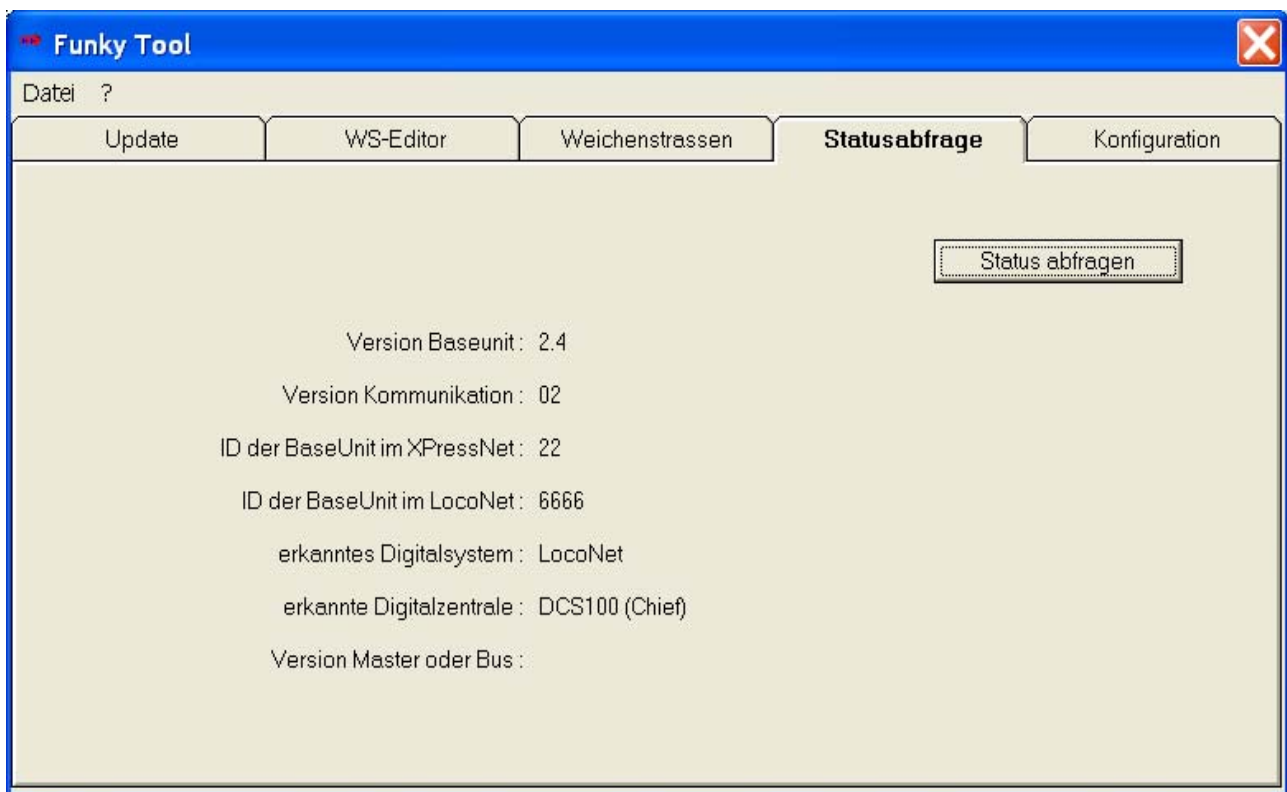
Funky Tool

Datei ?

Update | WS-Editor | Weichenstrassen | Statusabfrage | Konfiguration

Status abfragen

Version Baseunit : 2.4

Version Kommunikation : 02

ID der BaseUnit im XPressNet : 22

ID der BaseUnit im LocoNet : 6666

erkanntes Digitalsystem : LocoNet

erkannte Digitalzentrale : DCS100 (Chief)

Version Master oder Bus :